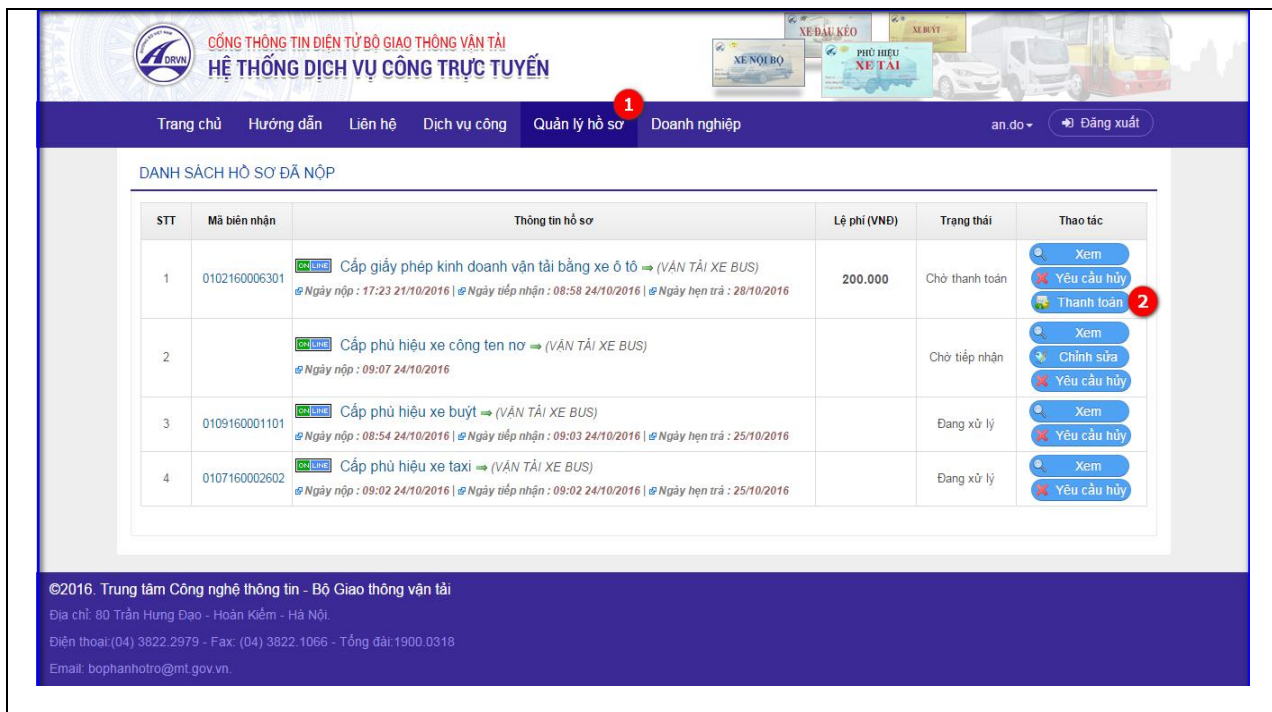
DRVN

CỔNG THÔNG TIN ĐIỆN TỬ BỘ GIAO THÔNG VẬN TẢI
HỆ THỐNG DỊCH VỤ CÔNG TRỰC TUYẾN

XE ĐẦU KÉO
XE BUÝT
XE NỘI BỘ
PHÙ HIỆU XE TẢI

Trang chủ Hướng dẫn Liên hệ Dịch vụ công Quản lý hồ sơ 1 Doanh nghiệp an.do Đăng xuất

DANH SÁCH HỒ SƠ ĐÃ NỘP

| STT | Mã biên nhận | Thông tin hồ sơ | Lệ phí (VNĐ) | Trạng thái | Thao tác |
|---|---|---|---|---|---|
| 1 | 0102160006301 | ONLINE Cấp giấy phép kinh doanh vận tải bằng xe ô tô ⇒ (VẬN TẢI XE BUS) Ngày nộp : 17:23 21/10/2016 \| Ngày tiếp nhận : 08:58 24/10/2016 \| Ngày hẹn trả : 28/10/2016 | 200.000 | Chờ thanh toán | Xem Yêu cầu hủy Thanh toán 2 |
| 2 | | ONLINE Cấp phù hiệu xe công ten nơ ⇒ (VẬN TẢI XE BUS) Ngày nộp : 09:07 24/10/2016 | | Chờ tiếp nhận | Xem Chỉnh sửa Yêu cầu hủy |
| 3 | 0109160001101 | ONLINE Cấp phù hiệu xe buýt ⇒ (VẬN TẢI XE BUS) Ngày nộp : 08:54 24/10/2016 \| Ngày tiếp nhận : 09:03 24/10/2016 \| Ngày hẹn trả : 25/10/2016 | | Đang xử lý | Xem Yêu cầu hủy |
| 4 | 0107160002602 | ONLINE Cấp phù hiệu xe taxi ⇒ (VẬN TẢI XE BUS) Ngày nộp : 09:02 24/10/2016 \| Ngày tiếp nhận : 09:02 24/10/2016 \| Ngày hẹn trả : 25/10/2016 | | Đang xử lý | Xem Yêu cầu hủy |

©2016. Trung tâm Công nghệ thông tin - Bộ Giao thông vận tải
Địa chỉ: 80 Trần Hưng Đạo - Hoàn Kiếm - Hà Nội.
Điện thoại:(04) 3822.2979 - Fax: (04) 3822.1066 - Tổng đài:1900.0318
Email: bophanhotro@mt.gov.vn.